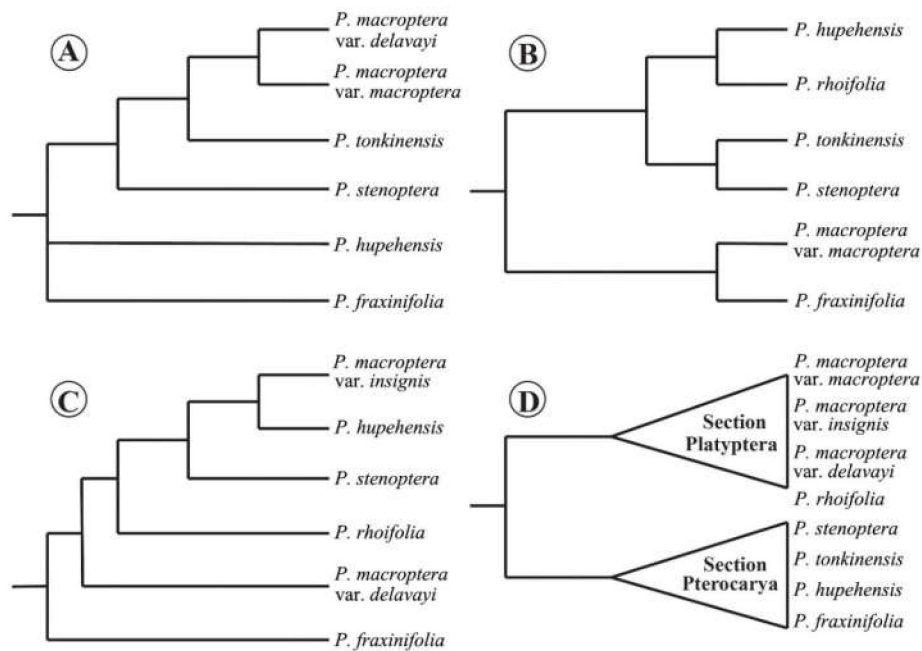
A

P. macroptera var. delavayi

P. macroptera var. macroptera

P. tonkinensis

P. stenoptera

P. hupehensis

P. fraxinifolia

B

P. hupehensis

P. rhoifolia

P. tonkinensis

P. stenoptera

P. macroptera var. macroptera

P. fraxinifolia

C

P. macroptera var. insignis

P. hupehensis

P. stenoptera

P. rhoifolia

P. macroptera var. delavayi

P. fraxinifolia

D

Section Platyptera

P. macroptera var. macroptera

P. macroptera var. insignis

P. macroptera var. delavayi

P. rhoifolia

Section Pterocarya

P. stenoptera

P. tonkinensis

P. hupehensis

P. fraxinifolia